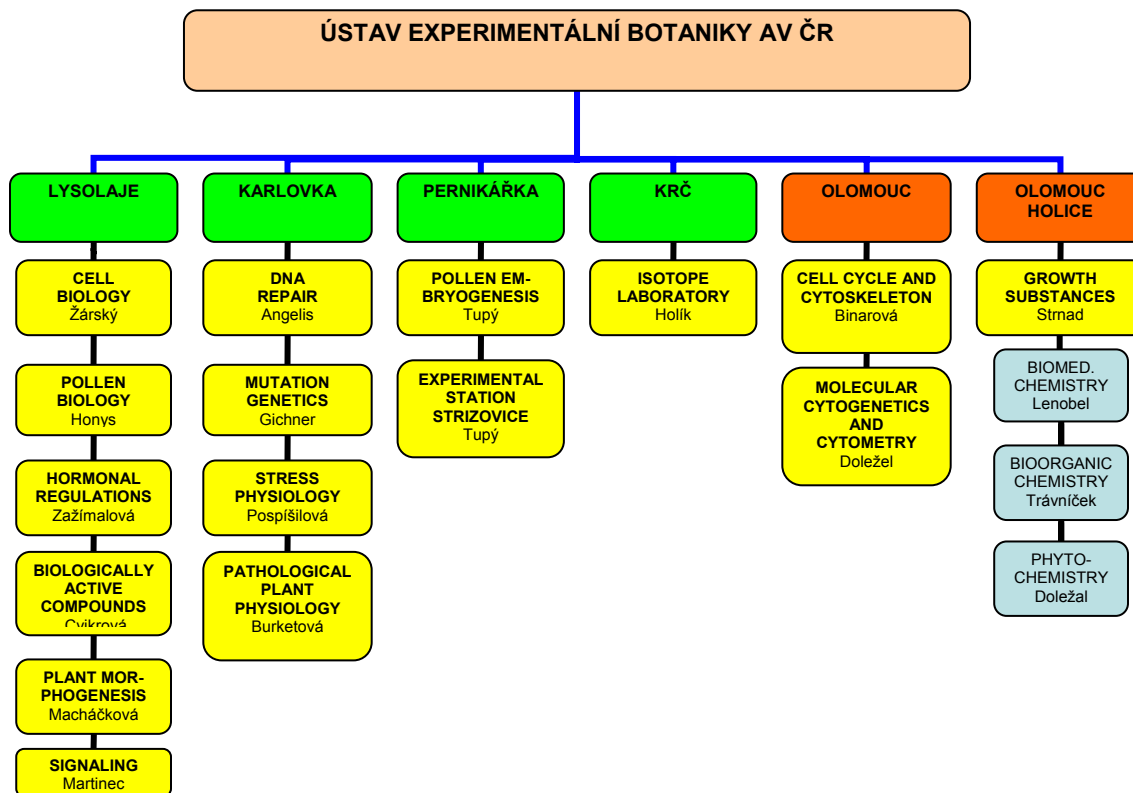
ÚSTAV EXPERIMENTÁLNÍ BOTANIKY AV ČR

LYSOLAJE

CELL BIOLOGY
Žárský

POLLEN BIOLOGY
Honys

HORMONAL REGULATIONS
Zažímalová

BIOLOGICALLY ACTIVE COMPOUNDS
Cvikrová

PLANT MORPHOGENESIS
Macháčková

SIGNALING
Martinec

KARLOVKA

DNA REPAIR
Angelis

MUTATION GENETICS
Gichner

STRESS PHYSIOLOGY
Pospíšilová

PATHOLOGICAL PLANT PHYSIOLOGY
Burketová

PERNIKÁŘKA

POLLEN EMBRYOGENESIS
Tupý

EXPERIMENTAL STATION STRIZOVICE
Tupý

KRČ

ISOTOPE LABORATORY
Holík

OLOMOUC

CELL CYCLE AND CYTOSKELETON
Binarová

MOLECULAR CYTOGENETICS AND CYTOMETRY
Doležel

OLOMOUC HOLICE

GROWTH SUBSTANCES
Strnad

BIOMED. CHEMISTRY
Lenobel

BIOORGANIC CHEMISTRY
Trávníček

PHYTOCHEMISTRY
Doležal